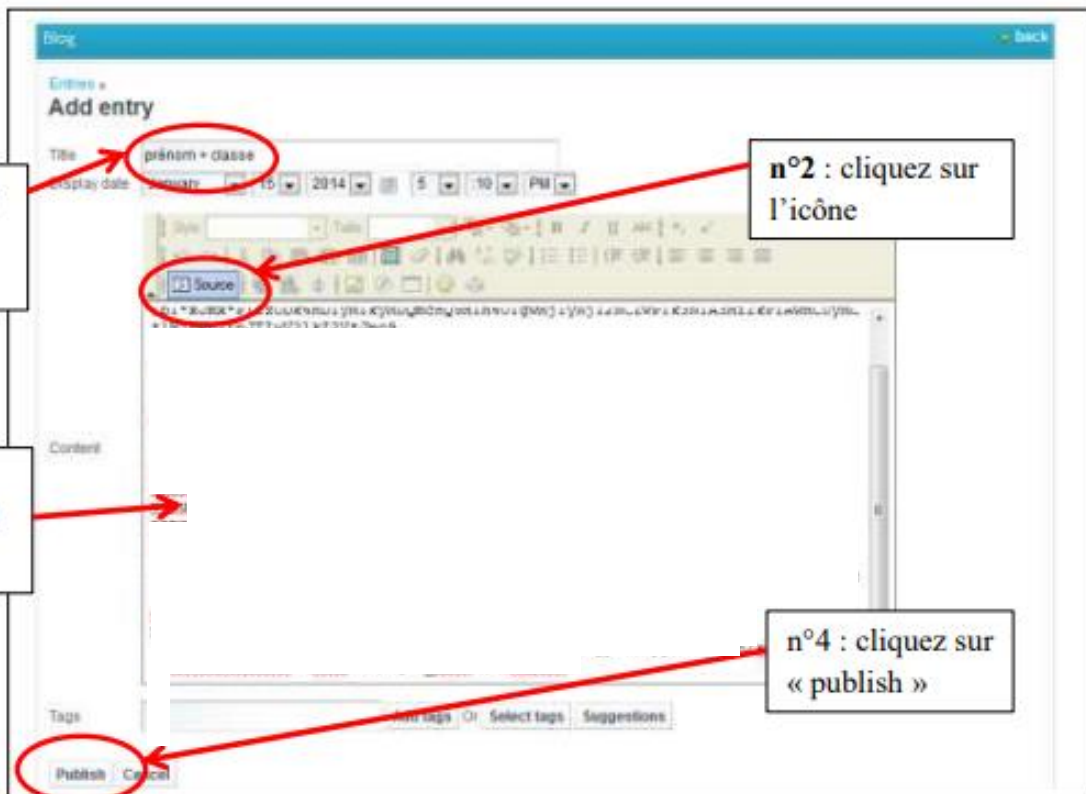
Blog

back

Entries »

Add entry

Title

prénom + classe

Display date

January 15 2014 5 10 PM

n°2 : cliquez sur l'icône

Style

Source

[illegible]

Content

n°4 : cliquez sur « publish »

Tags

Add tags Or Select tags Suggestions

Publish Cancel